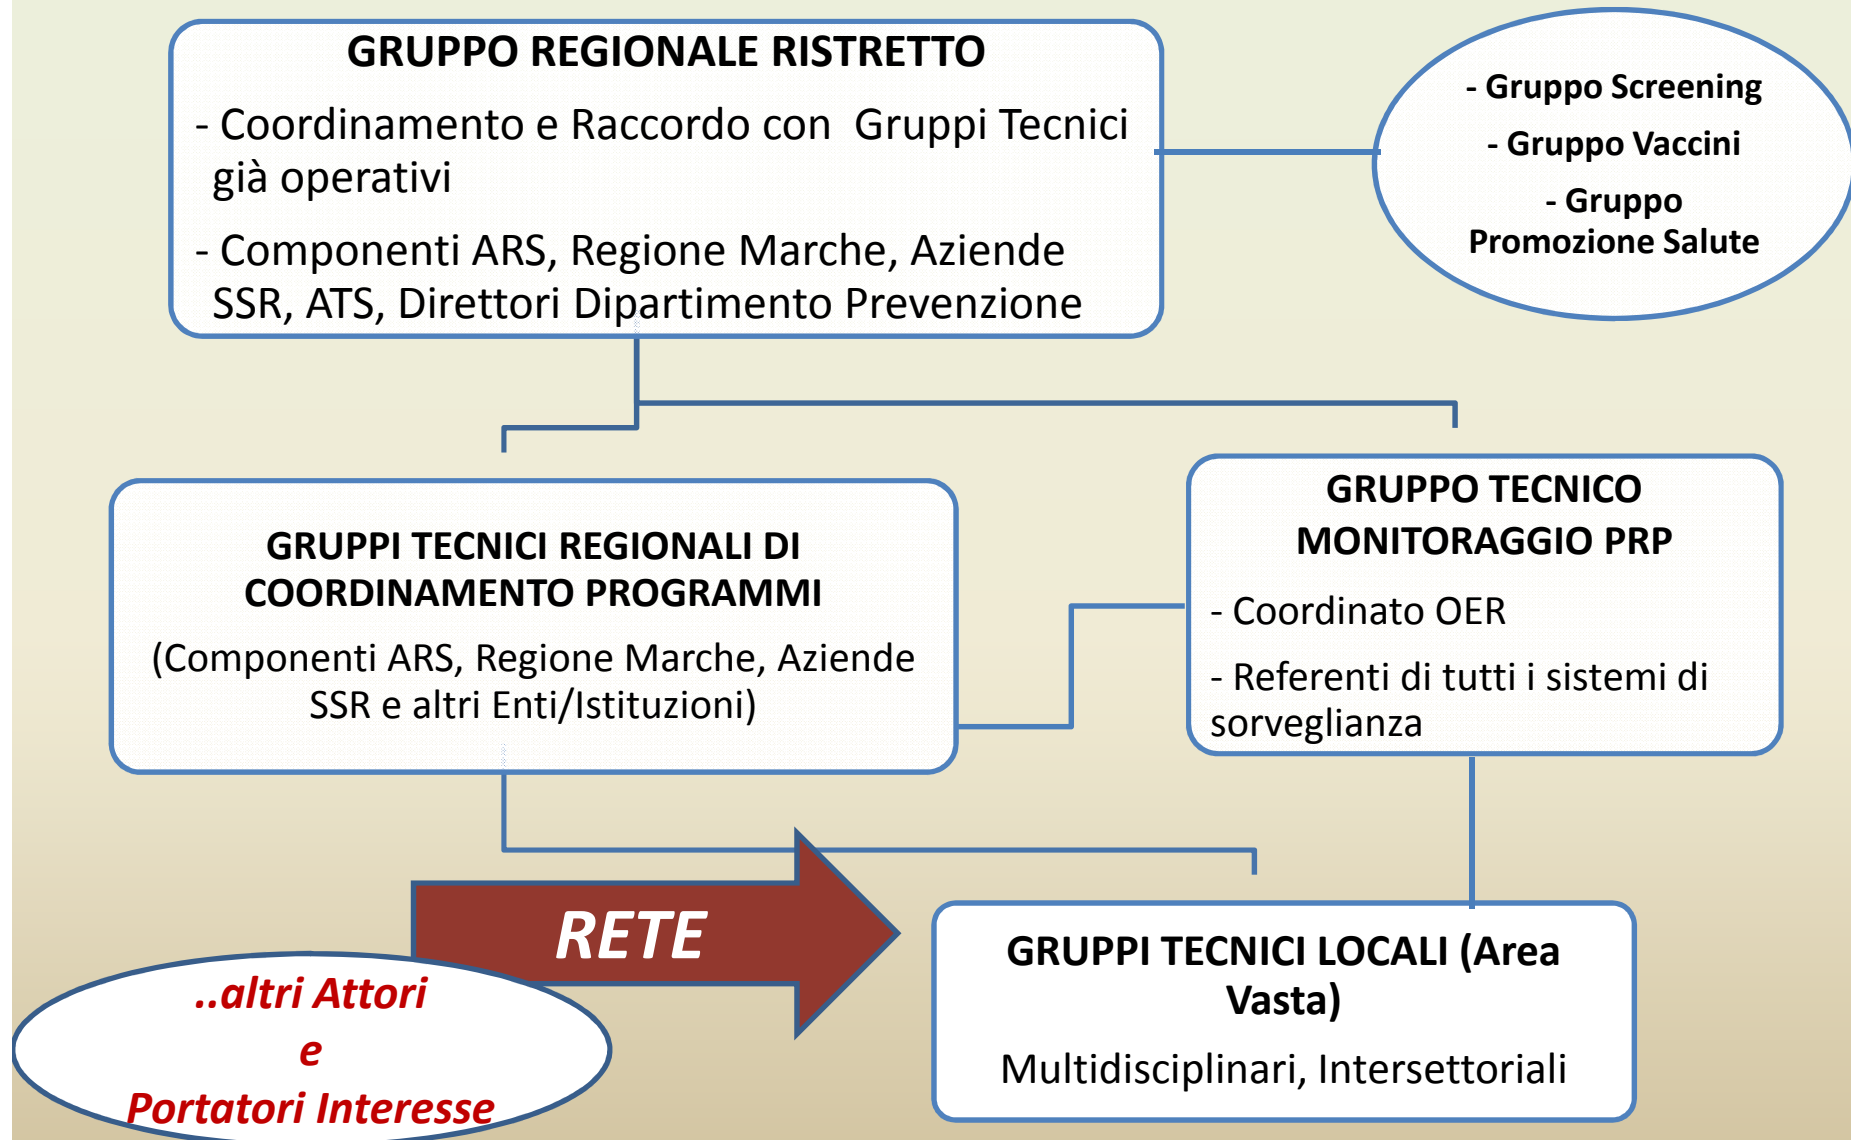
GRUPPO REGIONALE RISTRETTO

- Coordinamento e Raccordo con Gruppi Tecnici già operativi

- Componenti ARS, Regione Marche, Aziende SSR, ATS, Direttori Dipartimento Prevenzione

- Gruppo Screening

- Gruppo Vaccini

- Gruppo Promozione Salute

GRUPPI TECNICI REGIONALI DI COORDINAMENTO PROGRAMMI

(Componenti ARS, Regione Marche, Aziende SSR e altri Enti/Istituzioni)

GRUPPO TECNICO MONITORAGGIO PRP

- Coordinato OER

- Referenti di tutti i sistemi di sorveglianza

RETE

..altri Attori
e
Portatori Interesse

GRUPPI TECNICI LOCALI (Area Vasta)

Multidisciplinari, Intersettoriali